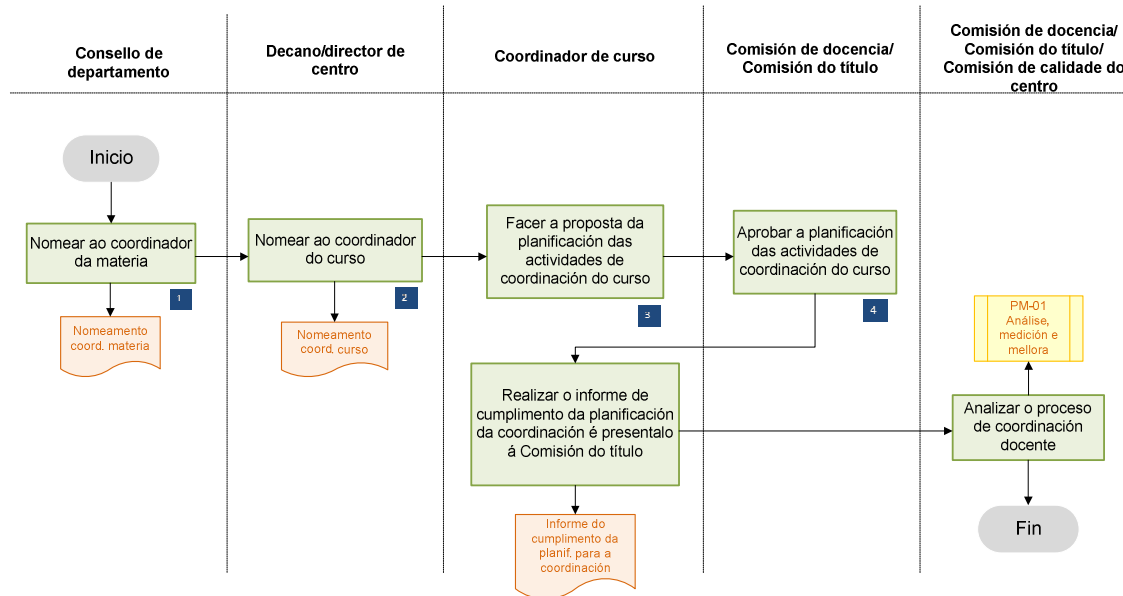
Consello de departamento

Decano/director de centro

Coordinador de curso

Comisión de docencia/ Comisión do título

Comisión de docencia/ Comisión do título/ Comisión de calidade do centro

Inicio

Nomear ao coordinador da materia

1

Nomeamento coord. materia

Nomear ao coordinador do curso

2

Nomeamento coord. curso

Facer a proposta da planificación das actividades de coordinación do curso

3

Aprobar a planificación das actividades de coordinación do curso

4

Realizar o informe de cumplimento da planificación da coordinación é presentalo á Comisión do título

Informe do cumplimento da planif. para a coordinación

PM-01 Análise, medición e mellora

Analizar o proceso de coordinación docente

Fin